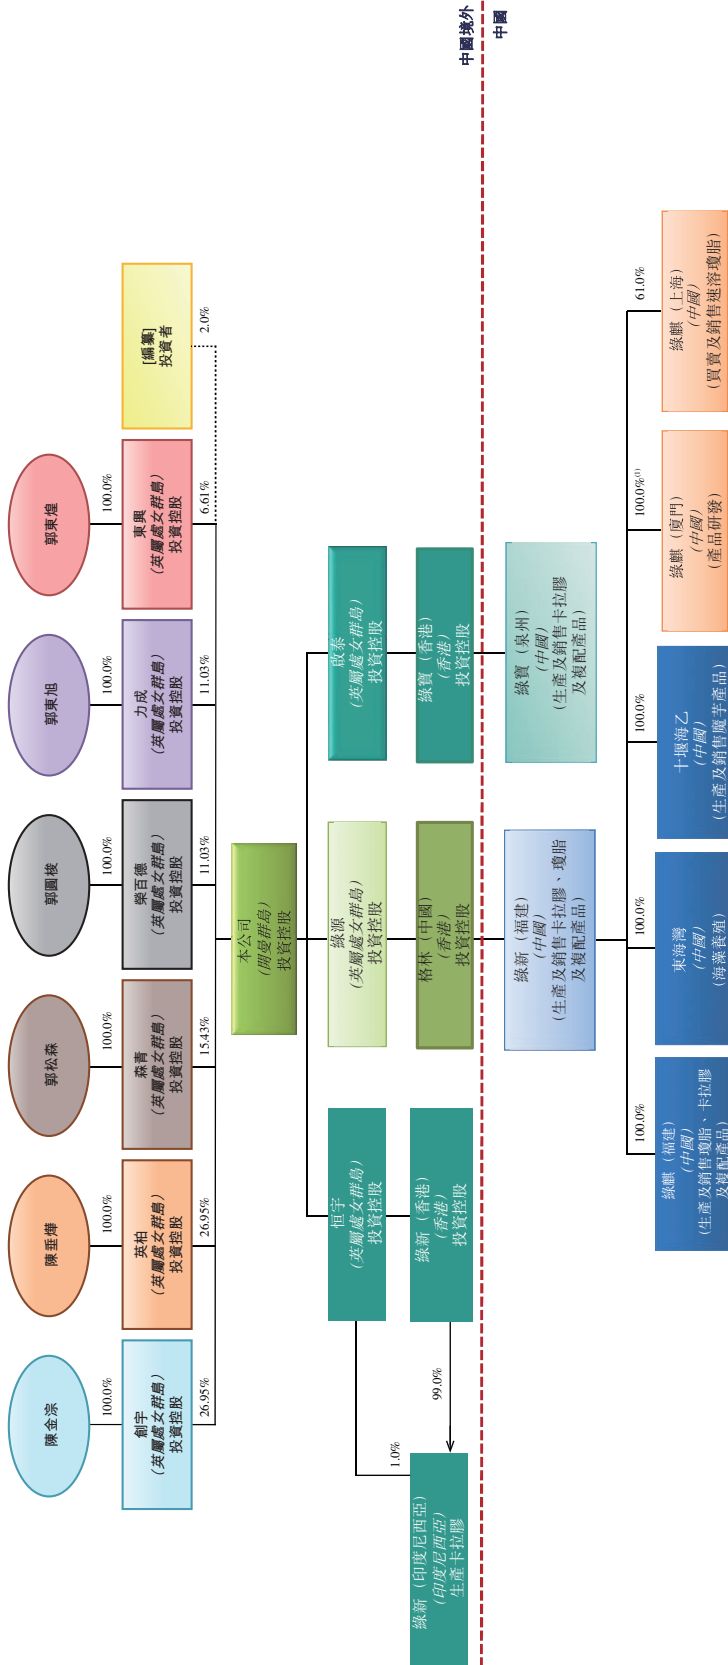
中國境外
中國

陳金宗
100.0%
創宇
(英屬處女群島)
投資控股
26.95%

陳亞偉
100.0%
英柏
(英屬處女群島)
投資控股
26.95%

郭松森
100.0%
森青
(英屬處女群島)
投資控股
15.43%

郭國梭
100.0%
榮百德
(英屬處女群島)
投資控股
11.03%

郭東旭
100.0%
力戎
(英屬處女群島)
投資控股
11.03%

郭東煌
100.0%
東興
(英屬處女群島)
投資控股
6.61%

[編纂]
投資者
2.0%

本公司
(開曼群島)
投資控股

恒宇
(英屬處女群島)
投資控股

綠新(香港)
(香港)
投資控股

99.0%
1.0%

綠新(印度尼西亞)
(印度尼西亞)
生產卡拉膠

綠源
(英屬處女群島)
投資控股

格林(中國)
(香港)
投資控股

綠新(福建)
(中國)
(生產及銷售卡拉膠、瓊脂及複配產品)

100.0%
綠麒(福建)
(中國)
(生產及銷售瓊脂、卡拉膠及複配產品)

100.0%
東海灣
(中國)
(海藻養殖)

100.0%
十堰海乙
(中國)
(生產及銷售魔芋產品)

100.0%$^{(1)}$
綠麒(廈門)
(中國)
(產品研發)

61.0%
綠麒(上海)
(中國)
(買賣及銷售速溶瓊脂)

啟泰
(英屬處女群島)
投資控股

綠寶(香港)
(香港)
投資控股

綠寶(泉州)
(中國)
(生產及銷售卡拉膠及複配產品)